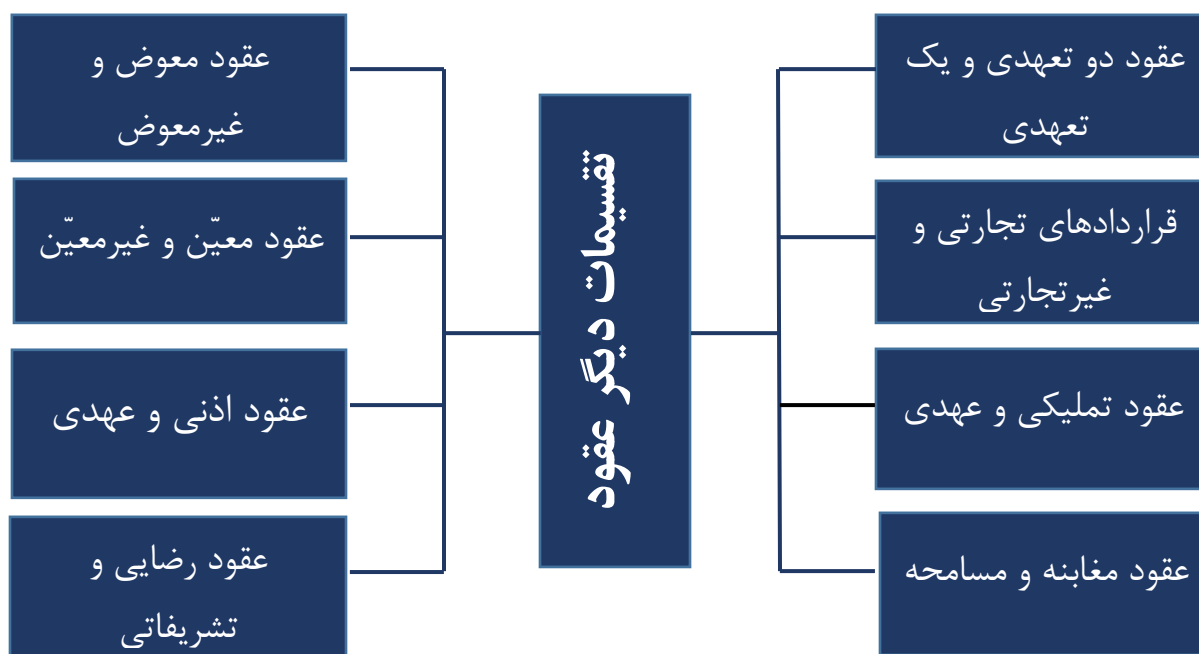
تقسیمات دیگر عقود

عقود دو تعهدی و یک تعهدی

قراردادهای تجارتی و غیرتجارتی

عقود تملیکی و عهدی

عقود مغابنه و مسامحه

عقود معوض و غیرمعوض

عقود معیّن و غیرمعیّن

عقود اذنی و عهدی

عقود رضایی و تشریفاتی